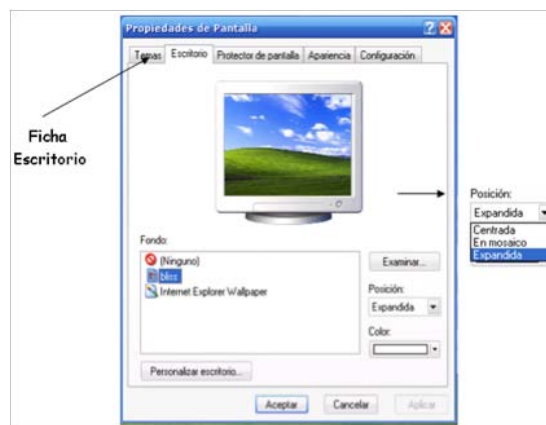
Propiedades de Pantalla

Temas | Escritorio | Protector de pantalla | Apariencia | Configuración

Ficha Escritorio

Fondo:
(Ninguno)
bliss
Internet Explorer Wallpaper

Examinar...

Posición:
Expandida

Color:

Personalizar escritorio...

Aceptar | Cancelar | Aplicar

Posición:
Expandida
Centrada
En mosaico
Expandida